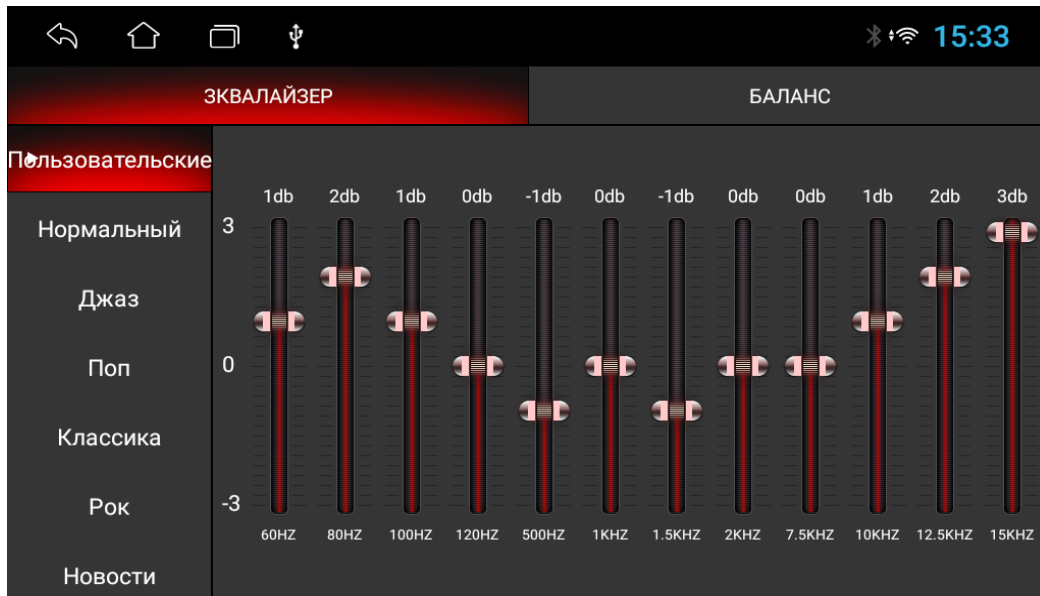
15:33

ЭКВАЛАЙЗЕР

БАЛАНС

Пользовательские

Нормальный

Джаз

Поп

Классика

Рок

Новости

3

0

-3

| 1db | 2db | 1db | 0db | -1db | 0db | -1db | 0db | 0db | 1db | 2db | 3db |
|---|---|---|---|---|---|---|---|---|---|---|---|
| 60HZ | 80HZ | 100HZ | 120HZ | 500HZ | 1KHZ | 1.5KHZ | 2KHZ | 7.5KHZ | 10KHZ | 12.5KHZ | 15KHZ |